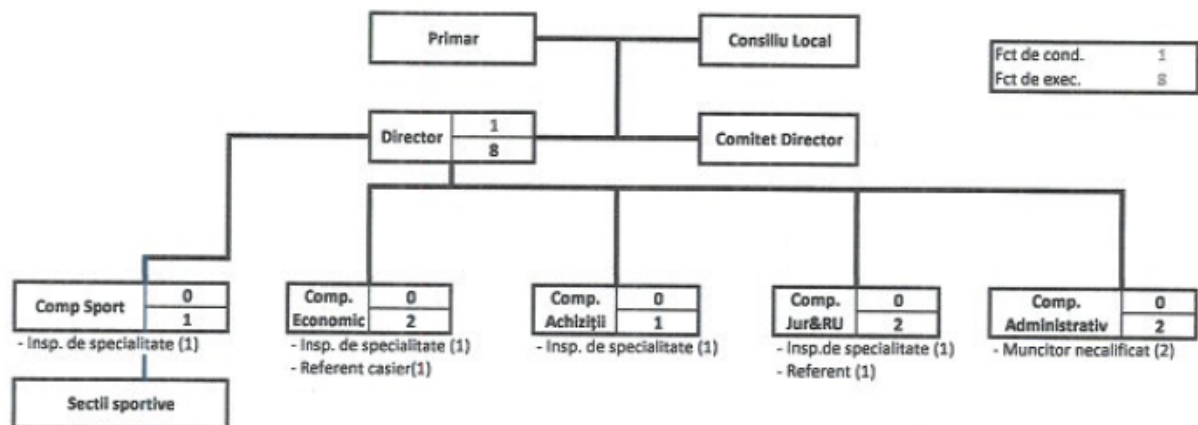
Primar

Consiliu Local

| Fct de cond. | 1 |
|---|---|
| Fct de exec. | 8 |

| Director | 1 |
|---|---|
| | 8 |

Comitet Director

| Comp Sport | 0 |
|---|---|
| | 1 |

- Insp. de specialitate (1)

Sectii sportive

| Comp. Economic | 0 |
|---|---|
| | 2 |

- Insp. de specialitate (1)
- Referent casier(1)

| Comp. Achiziţii | 0 |
|---|---|
| | 1 |

- Insp. de specialitate (1)

| Comp. Jur&RU | 0 |
|---|---|
| | 2 |

- Insp.de specialitate (1)
- Referent (1)

| Comp. Administrativ | 0 |
|---|---|
| | 2 |

- Muncitor necalificat (2)